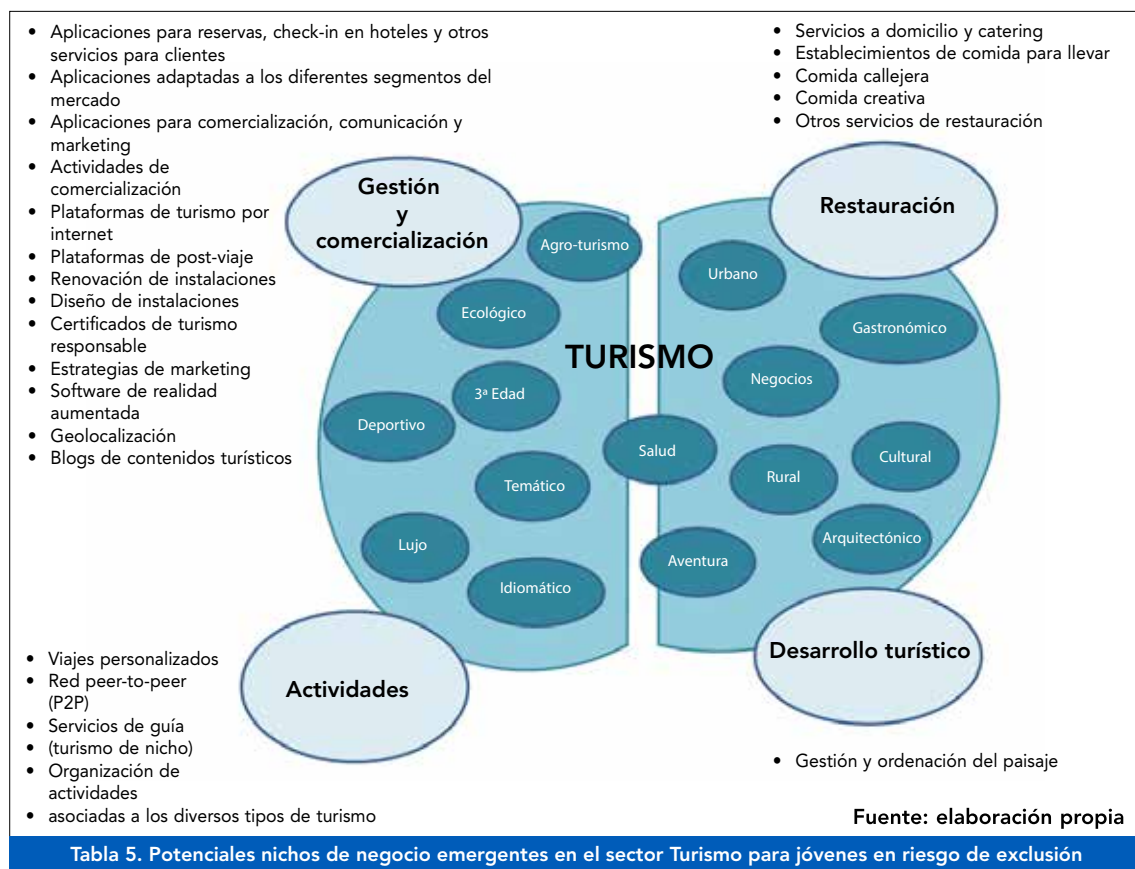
- Aplicaciones para reservas, check-in en hoteles y otros servicios para clientes
- Aplicaciones adaptadas a los diferentes segmentos del mercado
- Aplicaciones para comercialización, comunicación y marketing
- Actividades de comercialización
- Plataformas de turismo por internet
- Plataformas de post-viaje
- Renovación de instalaciones
- Diseño de instalaciones
- Certificados de turismo responsable
- Estrategias de marketing
- Software de realidad aumentada
- Geolocalización
- Blogs de contenidos turísticos

- Servicios a domicilio y catering
- Establecimientos de comida para llevar
- Comida callejera
- Comida creativa
- Otros servicios de restauración

Gestión y comercialización

Restauración

Agro-turismo

Urbano

Ecológico

Gastronómico

TURISMO

Negocios

3ª Edad

Deportivo

Salud

Cultural

Rural

Temático

Arquitectónico

Lujo

Aventura

Idiomático

Desarrollo turístico

Actividades

- Viajes personalizados
- Red peer-to-peer (P2P)
- Servicios de guía
- (turismo de nicho)
- Organización de actividades
- asociadas a los diversos tipos de turismo

- Gestión y ordenación del paisaje

Fuente: elaboración propia

Tabla 5. Potenciales nichos de negocio emergentes en el sector Turismo para jóvenes en riesgo de exclusión